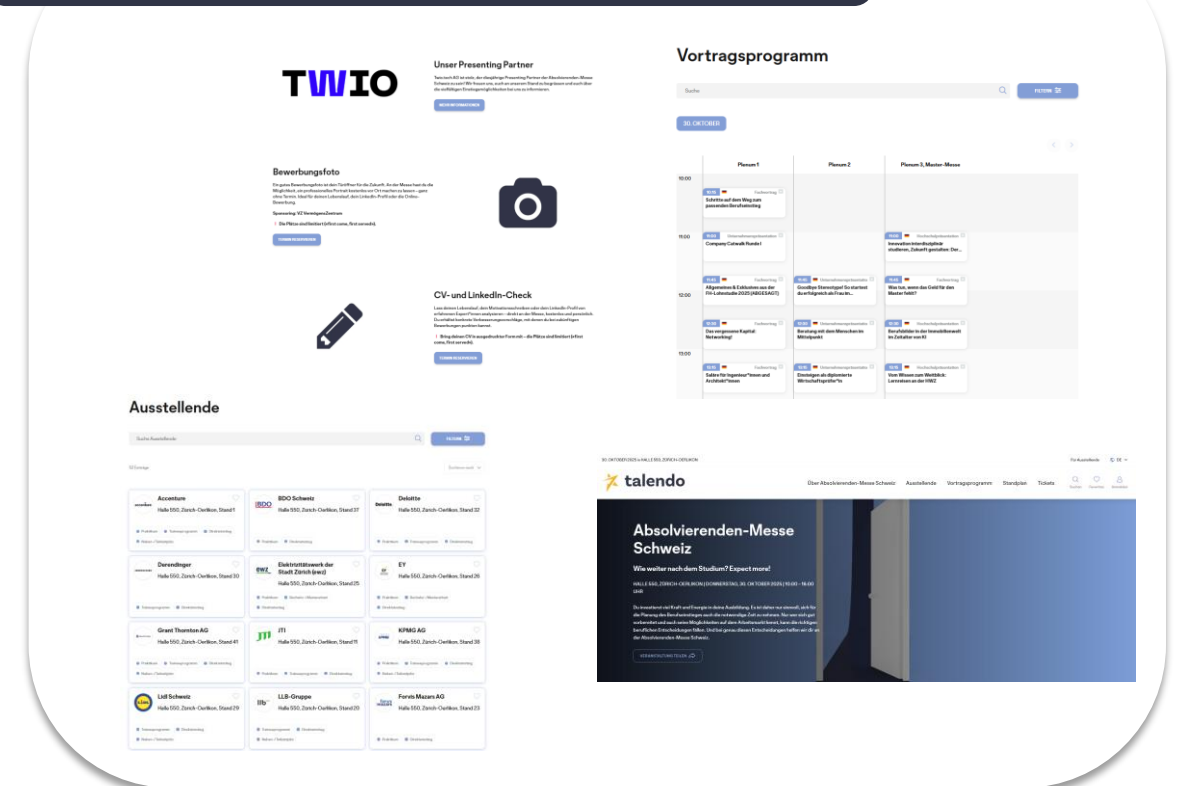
TWIO

Unser Presenting Partner

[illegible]

Bewerbungsfoto

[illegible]

Sponsoring: VZ VermögensZentrum

CV- und LinkedIn-Check

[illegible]

Vortragsprogramm

Suche

FILTERN

30. OKTOBER

| | Plenum 1 | Plenum 2 | Plenum 3, Master-Messe |
|---|---|---|---|
| 10:00 | Schritte auf dem Weg zum passenden Berufseinstieg | | |
| 11:00 | Company Catwalk Runde I | | Innovativ interdisziplinär studieren, Zukunft gestalten: Der... |
| 12:00 | Allgemeines & Exklusives aus der FH-Lohnstudie 2025 (ABGESAGT) | Goodbye Stereotype! So startest du erfolgreich als Frau in... | Was tun, wenn das Geld für den Master fehlt? |
| | Das vergessene Kapital: Networking! | Beratung mit dem Menschen im Mittelpunkt | Berufsfelder in der Immobilienwelt im Zeitalter von KI |
| 13:00 | Saläre für Ingenieur*innen und Architekt*innen | Einsteigen als diplomierte Wirtschaftsprüfer*in | Vom Wissen zum Weitblick: Lernräume an der HWZ |

Ausstellende

Suche Ausstellende

FILTERN

Accenture
Halle 550, Zürich-Oerlikon, Stand 1

BDO Schweiz
Halle 550, Zürich-Oerlikon, Stand 37

Deloitte
Halle 550, Zürich-Oerlikon, Stand 32

Derendinger
Halle 550, Zürich-Oerlikon, Stand 30

Elektrizitätswerk der Stadt Zürich (ewz)
Halle 550, Zürich-Oerlikon, Stand 25

EY
Halle 550, Zürich-Oerlikon, Stand 26

Grant Thornton AG
Halle 550, Zürich-Oerlikon, Stand 41

JTI
Halle 550, Zürich-Oerlikon, Stand 11

KPMG AG
Halle 550, Zürich-Oerlikon, Stand 38

Lidl Schweiz
Halle 550, Zürich-Oerlikon, Stand 29

LLB-Gruppe
Halle 550, Zürich-Oerlikon, Stand 20

Forvis Mazars AG
Halle 550, Zürich-Oerlikon, Stand 23

30. OKTOBER 2025 in HALLE 550, ZÜRICH-OERLIKON

talendo

Über Absolvierenden-Messe Schweiz Ausstellende Vortragsprogramm Standplan Tickets

Absolvierenden-Messe Schweiz

Wie weiter nach dem Studium? Expect more!

HALLE 550, ZÜRICH-OERLIKON | DONNERSTAG, 30. OKTOBER 2025 | 10:00 - 16:00 UHR

Du investierst viel Kraft und Energie in deine Ausbildung. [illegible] Absolvierenden-Messe Schweiz.

VERANSTALTUNG TEILEN